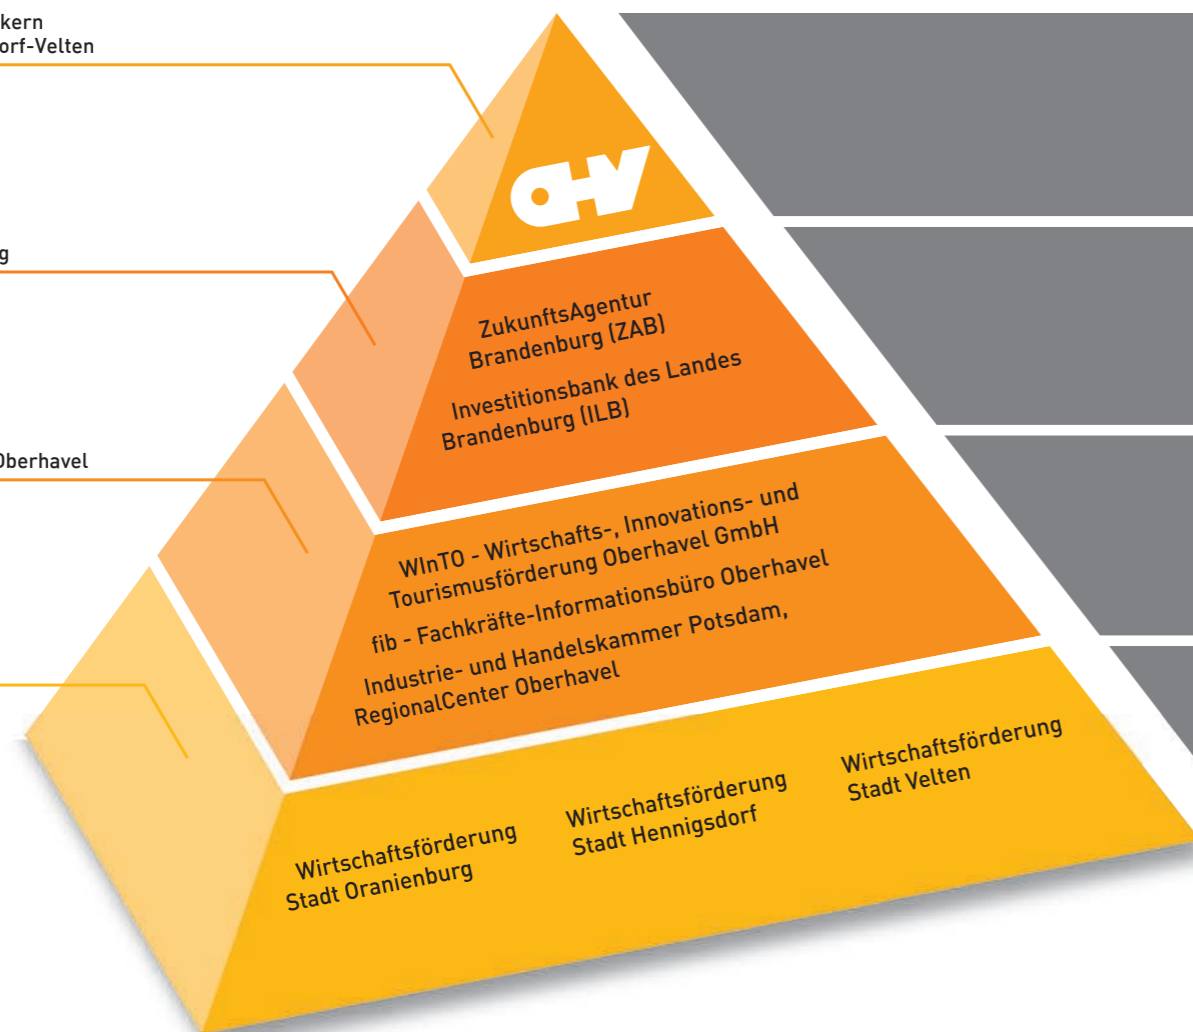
kern
orf-Velten

g

Oberhavel

OHV

ZukunftsAgentur Brandenburg (ZAB)

Investitionsbank des Landes Brandenburg (ILB)

WInTO - Wirtschafts-, Innovations- und Tourismusförderung Oberhavel GmbH

fib - Fachkräfte-Informationsbüro Oberhavel

Industrie- und Handelskammer Potsdam, RegionalCenter Oberhavel

Wirtschaftsförderung Stadt Oranienburg

Wirtschaftsförderung Stadt Hennigsdorf

Wirtschaftsförderung Stadt Velten